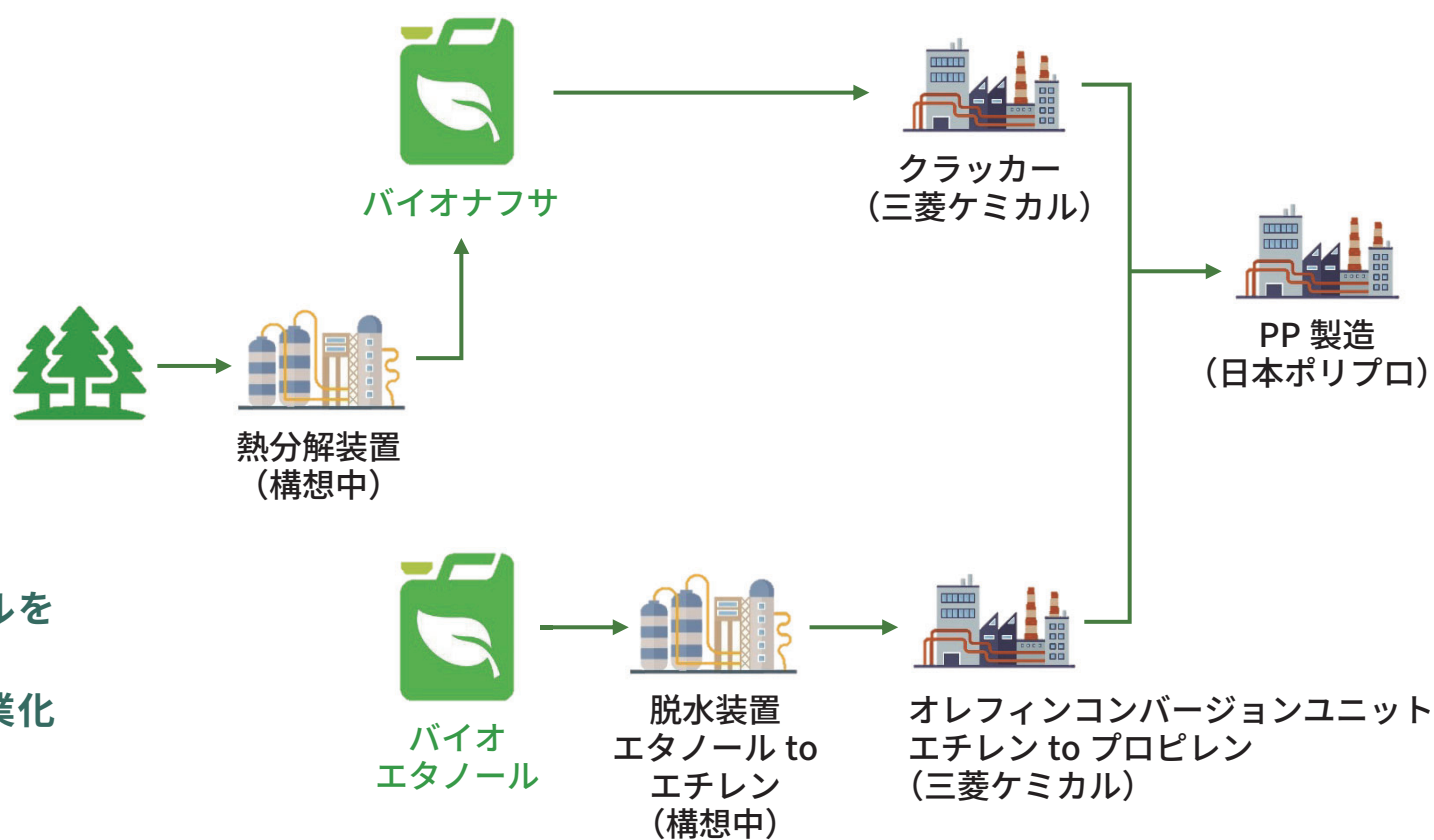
バイオナフサ

クラッカー
（三菱ケミカル）

PP 製造
（日本ポリプロ）

熱分解装置
（構想中）

ルを

業化

バイオ
エタノール

脱水装置
エタノール to
エチレン
（構想中）

オレフィンコンバージョンユニット
エチレン to プロピレン
（三菱ケミカル）